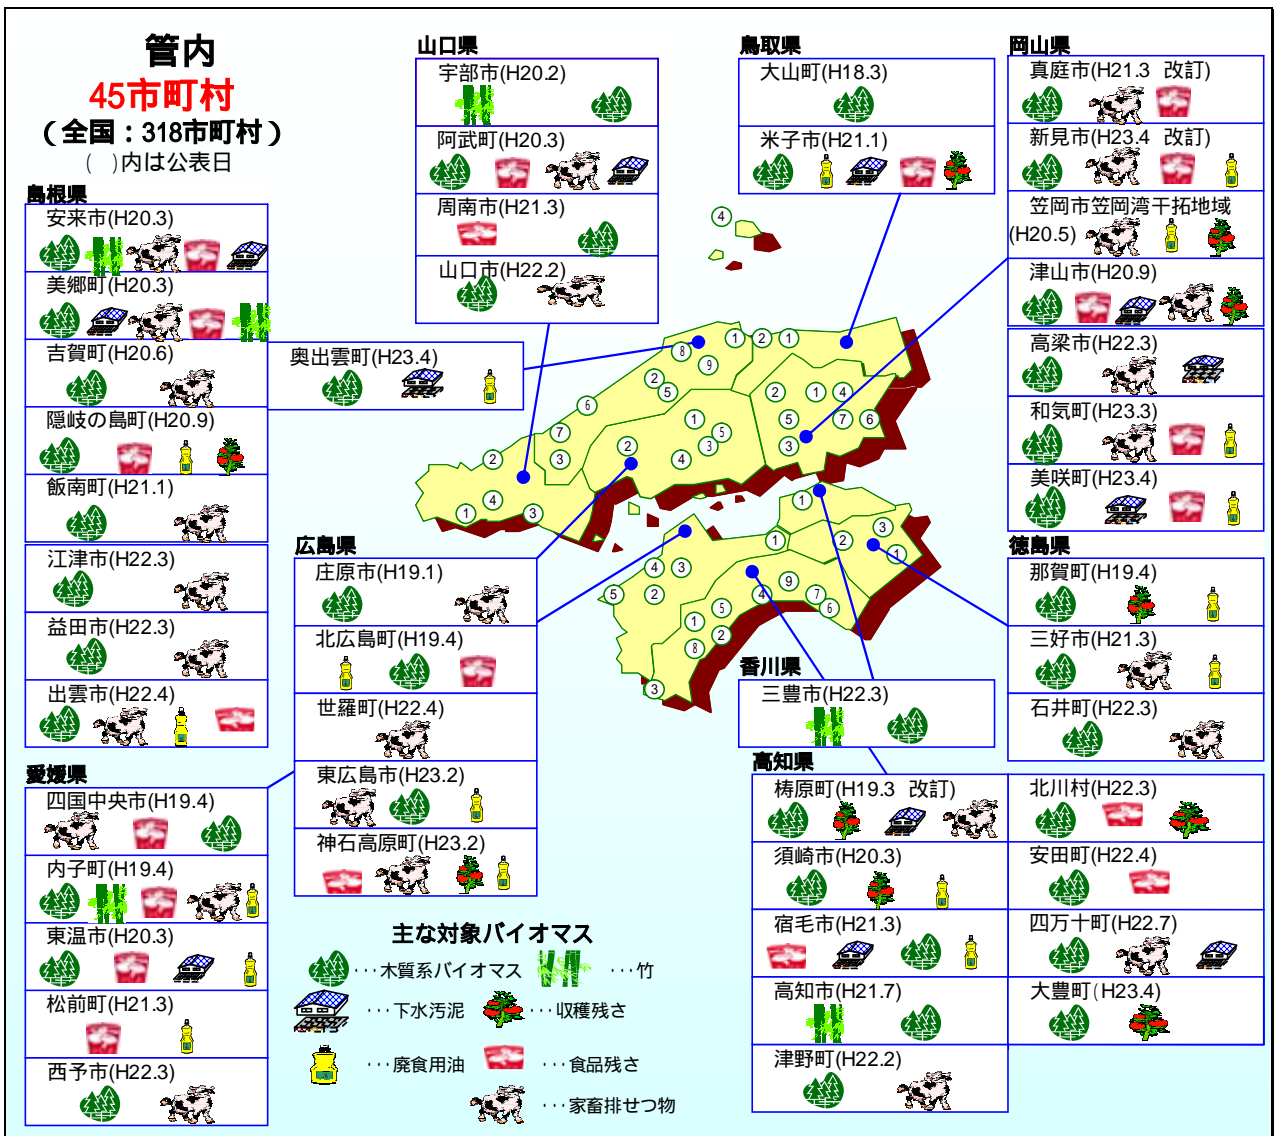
管内
45市町村
（全国：318市町村）
（ ）内は公表日

島根県
安来市(H20.3)
美郷町(H20.3)
吉賀町(H20.6)
隠岐の島町(H20.9)
飯南町(H21.1)
江津市(H22.3)
益田市(H22.3)
出雲市(H22.4)

奥出雲町(H23.4)

山口県
宇部市(H20.2)
阿武町(H20.3)
周南市(H21.3)
山口市(H22.2)

鳥取県
大山町(H18.3)
米子市(H21.1)

岡山県
真庭市(H21.3 改訂)
新見市(H23.4 改訂)
笠岡市笠岡湾干拓地域(H20.5)
津山市(H20.9)
高梁市(H22.3)
和気町(H23.3)
美咲町(H23.4)

広島県
庄原市(H19.1)
北広島町(H19.4)
世羅町(H22.4)
東広島市(H23.2)
神石高原町(H23.2)

愛媛県
四国中央市(H19.4)
内子町(H19.4)
東温市(H20.3)
松前町(H21.3)
西予市(H22.3)

徳島県
那賀町(H19.4)
三好市(H21.3)
石井町(H22.3)

香川県
三豊市(H22.3)

高知県
梼原町(H19.3 改訂)
須崎市(H20.3)
宿毛市(H21.3)
高知市(H21.7)
津野町(H22.2)
北川村(H22.3)
安田町(H22.4)
四万十町(H22.7)
大豊町(H23.4)

主な対象バイオマス
･･･木質系バイオマス ･･･竹
･･･下水汚泥 ･･･収穫残さ
･･･廃食用油 ･･･食品残さ
･･･家畜排せつ物

4 1 2 1 8 9 2 5 6 1 2 1 4 5 7 6 3 7 5 2 3 3 4 2 4 1 3 1 3 1 2 1 4 3 5 2 9 4 7 6 1 5 2 8 3